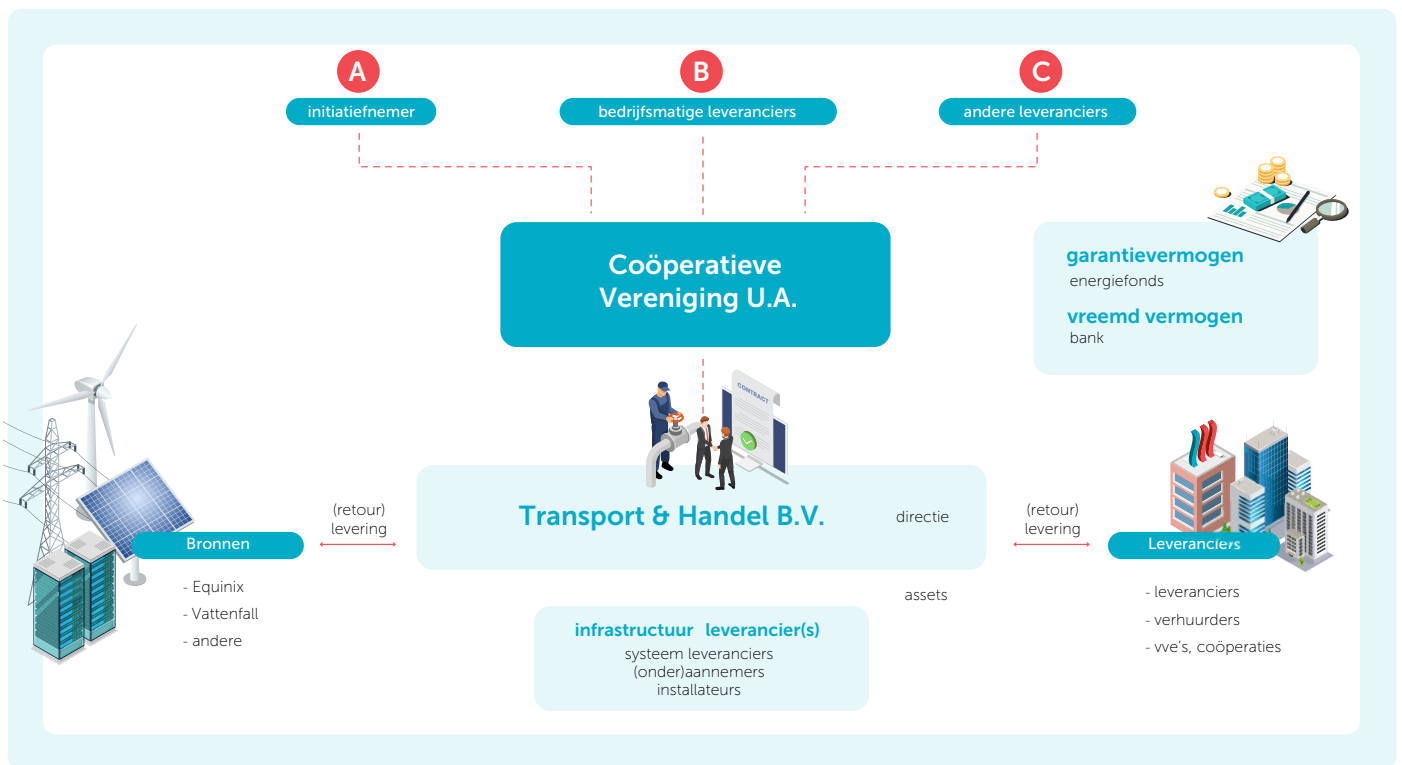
A
initiatiefnemer

B
bedrijfsmatige leveranciers

C
andere leveranciers

Coöperatieve Vereniging U.A.

garantievermogen
energiefonds

vreemd vermogen
bank

CONTRACT

Transport & Handel B.V.

directie

(retour) levering

Bronnen

- Equinix
- Vattenfall
- andere

(retour) levering

Leveranciers

- leveranciers
- verhuurders
- vve's, coöperaties

assets

infrastructuur leverancier(s)
systeem leveranciers
(onder)aannemers
installateurs